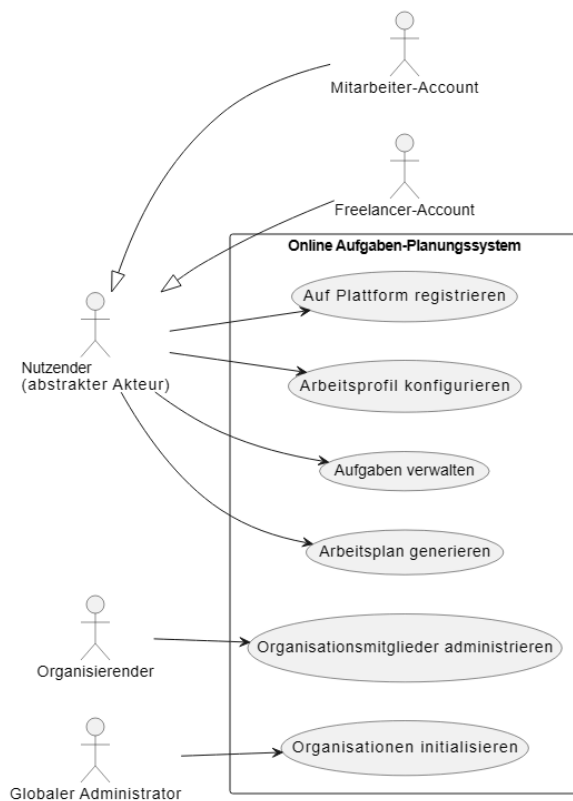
Mitarbeiter-Account

Freelancer-Account

Online Aufgaben-Planungssystem

Auf Plattform registrieren

Nutzender
(abstrakter Akteur)

Arbeitsprofil konfigurieren

Aufgaben verwalten

Arbeitsplan generieren

Organisierender

Organisationsmitglieder administrieren

Globaler Administrator

Organisationen initialisieren